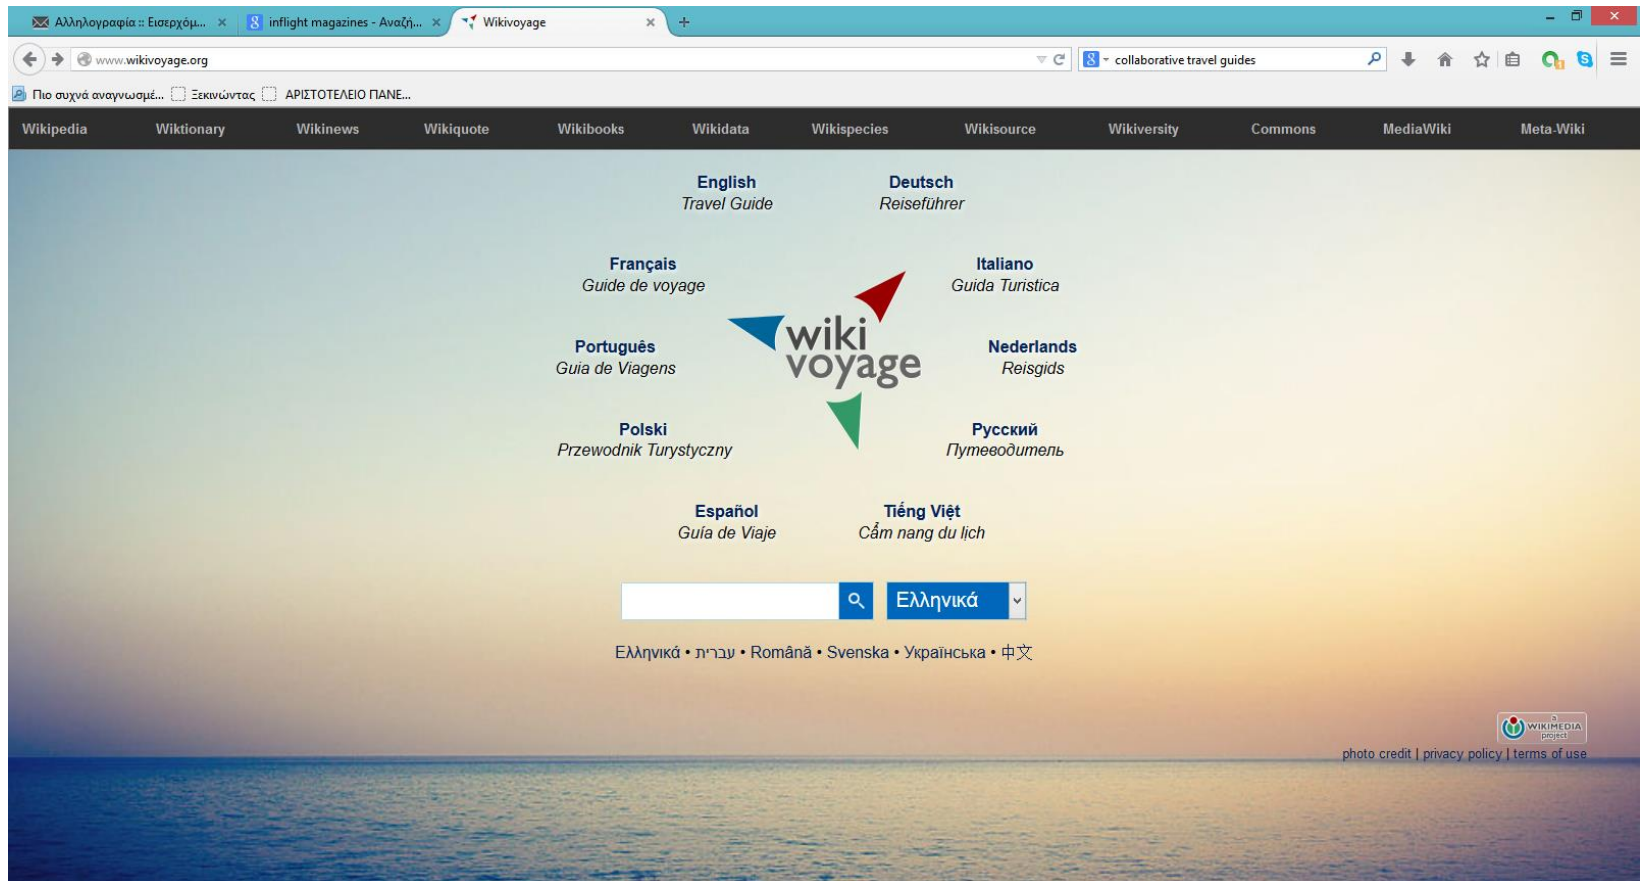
Αλληλογραφία :: Εισερχόμ... × inflight magazines - Αναζή... × Wikivoyage × +

www.wikivoyage.org

collaborative travel guides

Πιο συχνά αναγνωσμέ... Ξεκινώντας ΑΡΙΣΤΟΤΕΛΕΙΟ ΠΑΝΕ...

Wikipedia Wiktionary Wikinews Wikiquote Wikibooks Wikidata Wikispecies Wikisource Wikiversity Commons MediaWiki Meta-Wiki

English
Travel Guide

Deutsch
Reiseführer

Français
Guide de voyage

Italiano
Guida Turistica

Português
Guia de Viagens

wiki voyage

Nederlands
Reisgids

Polski
Przewodnik Turystyczny

Русский
Путеводитель

Español
Guía de Viaje

Tiếng Việt
Cẩm nang du lịch

Ελληνικά

Ελληνικά • עברית • Română • Svenska • Українська • 中文

WIKIMEDIA project

photo credit | privacy policy | terms of use